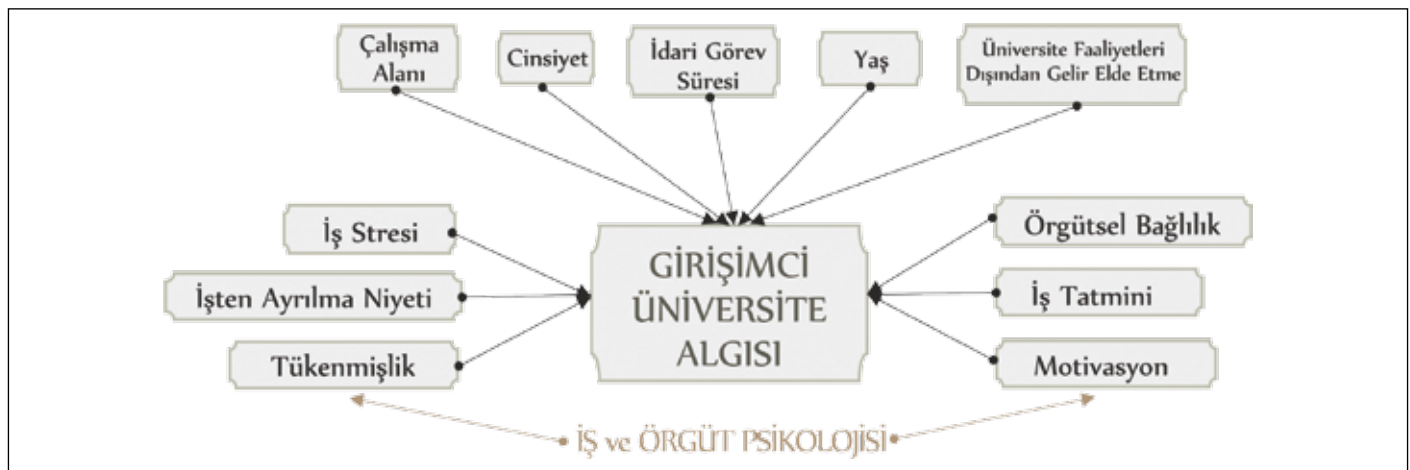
Çalışma Alanı

Cinsiyet

İdari Görev Süresi

Yaş

Üniversite Faaliyetleri Dışından Gelir Elde Etme

İş Stresi

İşten Ayrılma Niyeti

Tükenmişlik

GİRİŞİMCİ ÜNİVERSİTE ALGISI

Örgütsel Bağlılık

İş Tatmini

Motivasyon

İŞ ve ÖRGÜT PSİKOLOJİSİ